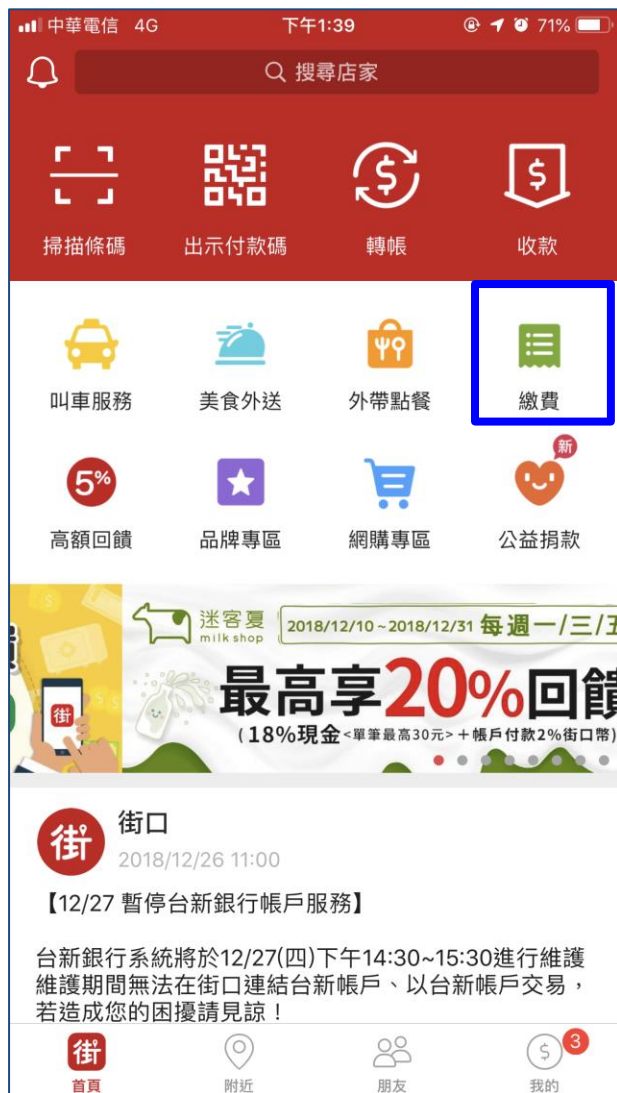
中華電信 4G 下午1:39 71%

搜尋店家

掃描條碼 出示付款碼 轉帳 收款

叫車服務 美食外送 外帶點餐 繳費

新

高額回饋 品牌專區 網購專區 公益捐款

5%

街

迷客夏 milk shop 2018/12/10~2018/12/31 每週一/三/五

最高享20%回饋

(18%現金<單筆最高30元>+帳戶付款2%街口幣)

街

街口
2018/12/26 11:00

【12/27 暫停台新銀行帳戶服務】

台新銀行系統將於12/27(四)下午14:30~15:30進行維護
維護期間無法在街口連結台新帳戶、以台新帳戶交易，若造成您的困擾請見諒！

街 首頁 附近 朋友 3 我的